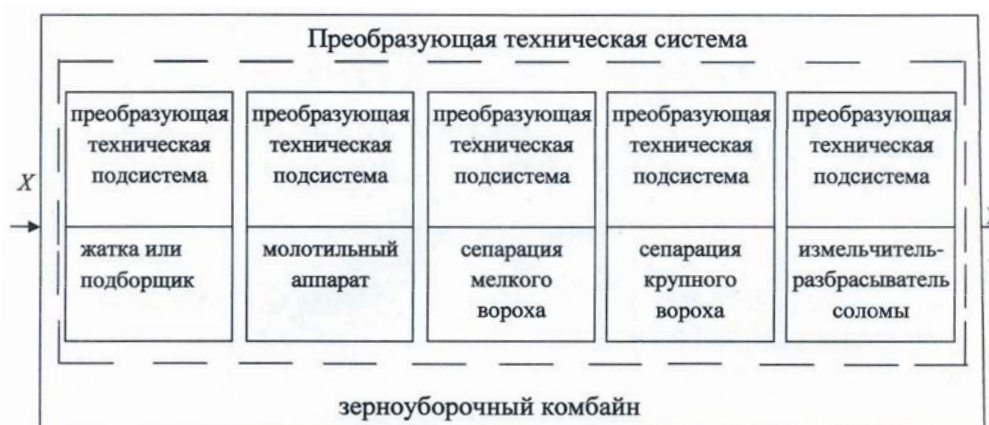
Преобразующая техническая система

X

преобразующая техническая подсистема

жатка или подборщик

преобразующая техническая подсистема

молотильный аппарат

преобразующая техническая подсистема

сепарация мелкого вороха

преобразующая техническая подсистема

сепарация крупного вороха

преобразующая техническая подсистема

измельчитель-разбрасыватель соломы

зерноуборочный комбайн